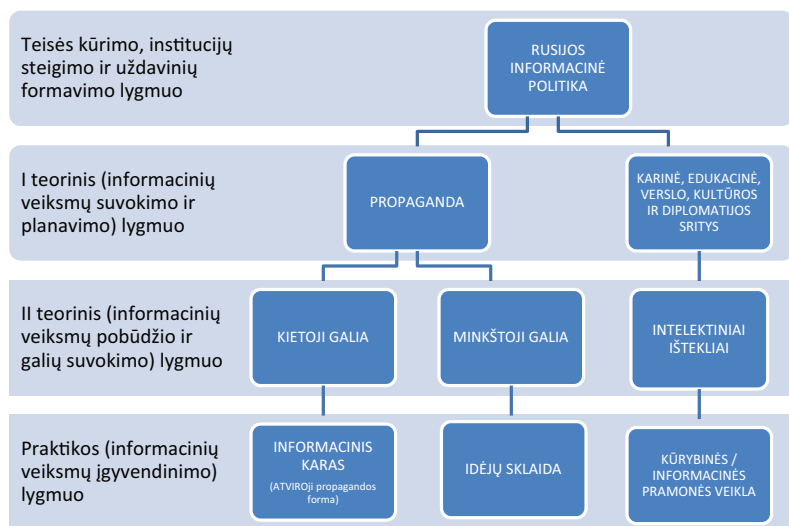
Teisės kūrimo, institucijų steigimo ir uždavinių formavimo lygmuo

RUSIJOS INFORMACINĖ POLITIKA

I teorinis (informacinių veiksmų suvokimo ir planavimo) lygmuo

PROPAGANDA

KARINĖ, EDUKACINĖ, VERSLO, KULTŪROS IR DIPLOMATIJOS SRITYS

II teorinis (informacinių veiksmų pobūdžio ir galių suvokimo) lygmuo

KIETOJI GALIA

MINKŠTOJI GALIA

INTELEKTINIAI IŠTEKLIAI

Praktikos (informacinių veiksmų įgyvendinimo) lygmuo

INFORMACINIS KARAS

(ATVIROJI propagandos forma)

IDĖJŲ SKLAIDA

KŪRYBINĖS / INFORMACINĖS PRAMONĖS VEIKLA